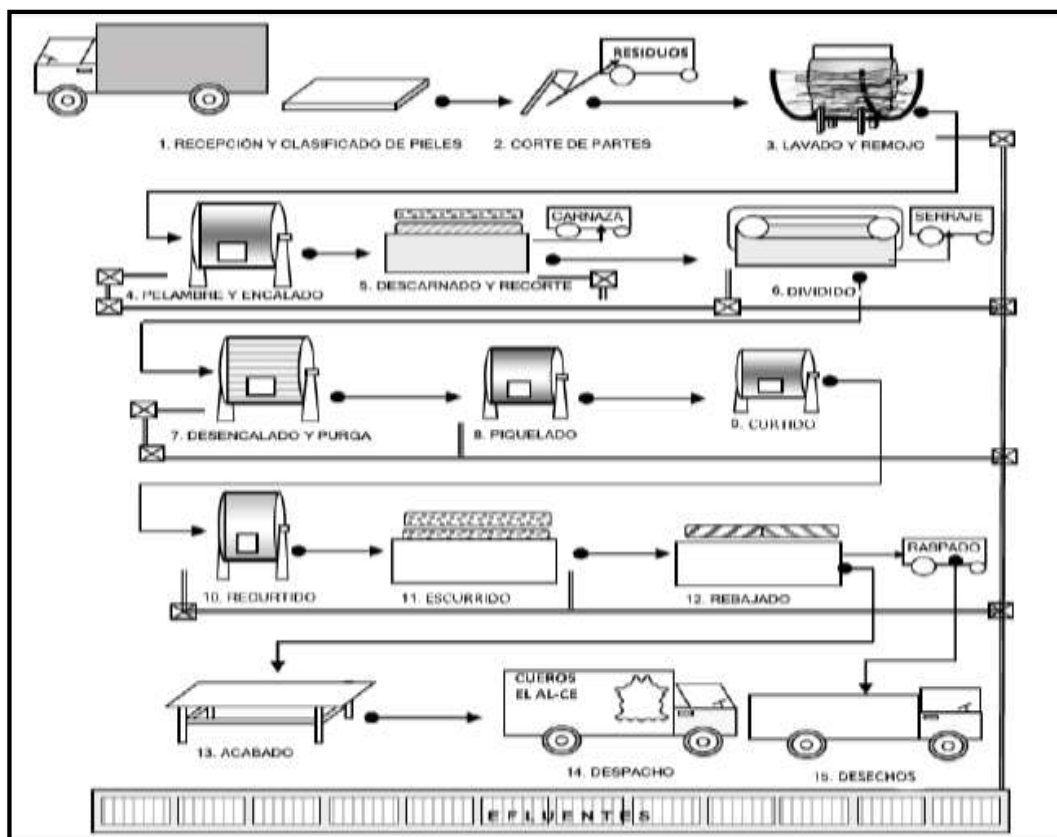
RESIDUOS

1. RECEPCIÓN Y CLASIFICADO DE PIELES

2. CORTE DE PARTES

3. LAVADO Y REMOJO

CARNAZA

SERRAJE

4. PELAMBRE Y ENCALADO

5. DESCARNADO Y RECORTE

6. DIVIDIDO

7. DESENCALADO Y PURGA

8. PIQUELADO

9. CURTIDO

RASPADO

10. RECURTIDO

11. ESCURRIDO

12. REBAJADO

CUEROS EL AL-CE

13. ACABADO

14. DESPACHO

15. DESECHOS

EFLUENTES